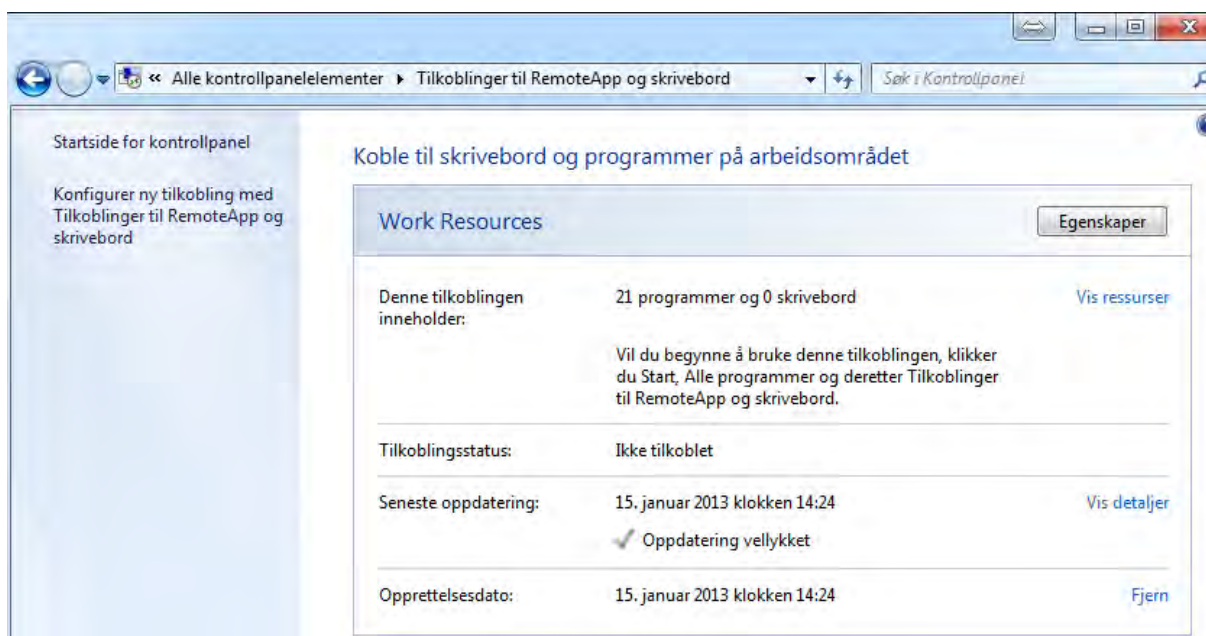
« Alle kontrollpanelelementer ▸ Tilkoblinger til RemoteApp og skrivebord

Søk i Kontrollpanel

Startside for kontrollpanel

Konfigurer ny tilkobling med Tilkoblinger til RemoteApp og skrivebord

Koble til skrivebord og programmer på arbeidsområdet

Work Resources

Egenskaper

Denne tilkoblingen inneholder:

21 programmer og 0 skrivebord

Vis ressurser

Vil du begynne å bruke denne tilkoblingen, klikker du Start, Alle programmer og deretter Tilkoblinger til RemoteApp og skrivebord.

Tilkoblingsstatus:

Ikke tilkoblet

Seneste oppdatering:

15. januar 2013 klokken 14:24

Vis detaljer

Oppdatering vellykket

Opprettelsesdato:

15. januar 2013 klokken 14:24

Fjern